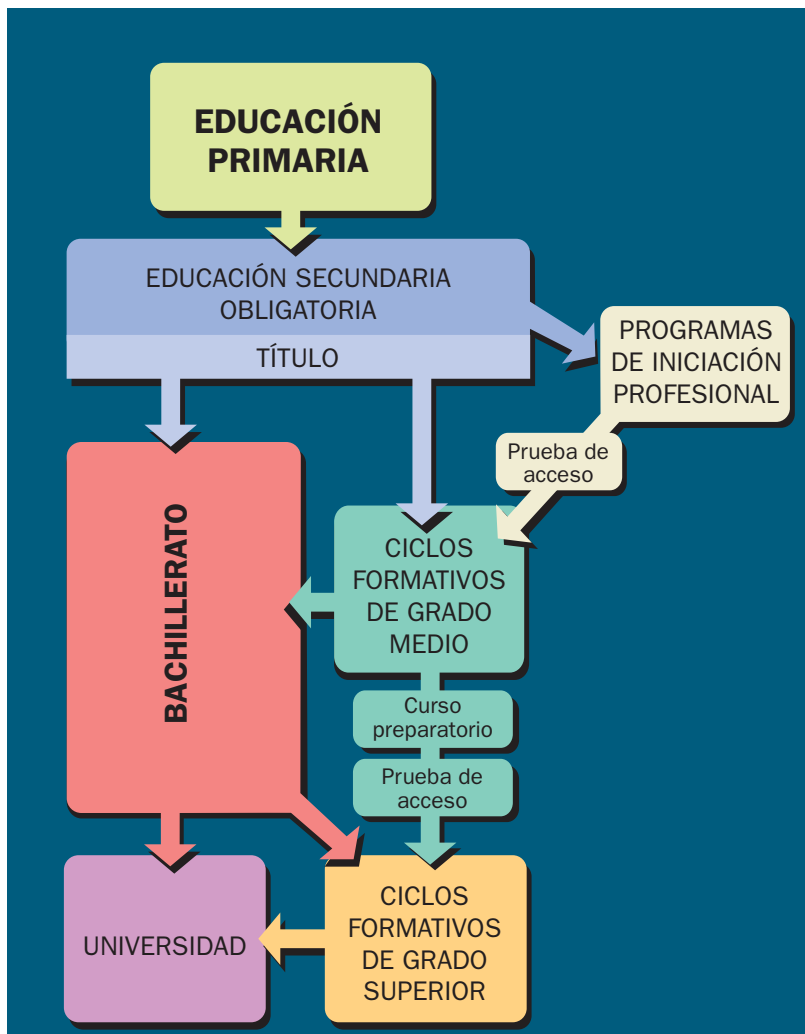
EDUCACIÓN PRIMARIA

EDUCACIÓN SECUNDARIA OBLIGATORIA

TÍTULO

PROGRAMAS DE INICIACIÓN PROFESIONAL

Prueba de acceso

BACHILLERATO

CICLOS FORMATIVOS DE GRADO MEDIO

Curso preparatorio

Prueba de acceso

UNIVERSIDAD

CICLOS FORMATIVOS DE GRADO SUPERIOR